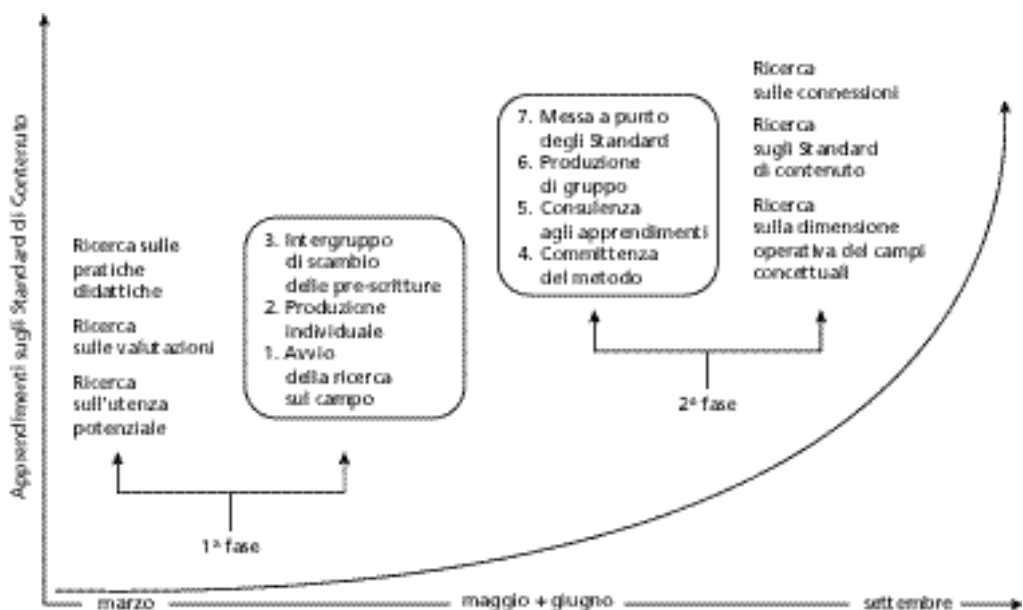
Apprendimenti sugli Standard di Contenuto

Ricerca sulle pratiche didattiche

Ricerca sulle valutazioni

Ricerca sull'utenza potenziale

3. Intergruppo di scambio delle pre-scritture
2. Produzione individuale
1. Avvio della ricerca sul campo

1ª fase

7. Messa a punto degli Standard
6. Produzione di gruppo
5. Consulenza agli apprendimenti
4. Committenza del metodo

2ª fase

Ricerca sulle connessioni

Ricerca sugli Standard di contenuto

Ricerca sulla dimensione operativa del campi concettuali

marzo

maggio + giugno

settembre